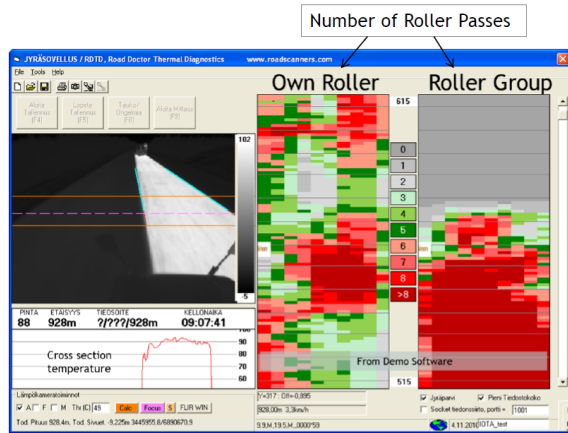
Number of Roller Passes

JYRÄSOVELLUS / RDTD, Road Doctor Thermal Diagnostics www.roadscanners.com

File Tools Help

Own Roller

Roller Group

Aloita Tallennus (F4)

Lopeta Tallennus (F5)

Tauko/ Ongelma (F6)

Aloita H.Kaisa (F8)

182

-5

615

0
1
2
3
4
5
6
7
8
>8

615

515

515

PINTA 88

ETAISYYS 928m

TIEOSOITE ?/???/92m

KELLONAIKA 09:07:41

Cross section temperature

100
90
80
70
60

From Demo Software

Lämpökameratoiminnot

Thr (C) 49 Calc Focus S FLIR WIN

Y=317 : Off=0,895

928,00m 3,3km/h

Jyräparvi

Pieni Tiedostokoko

Socket tiedonsiirto, portti = 1001

4.11.2010 IOTA_test

Tod. Pituus 928,4m, Tod. Sivuet. -9,225m 3445955,8/6890670,9

9,9,M,19,5,M,,0000*59